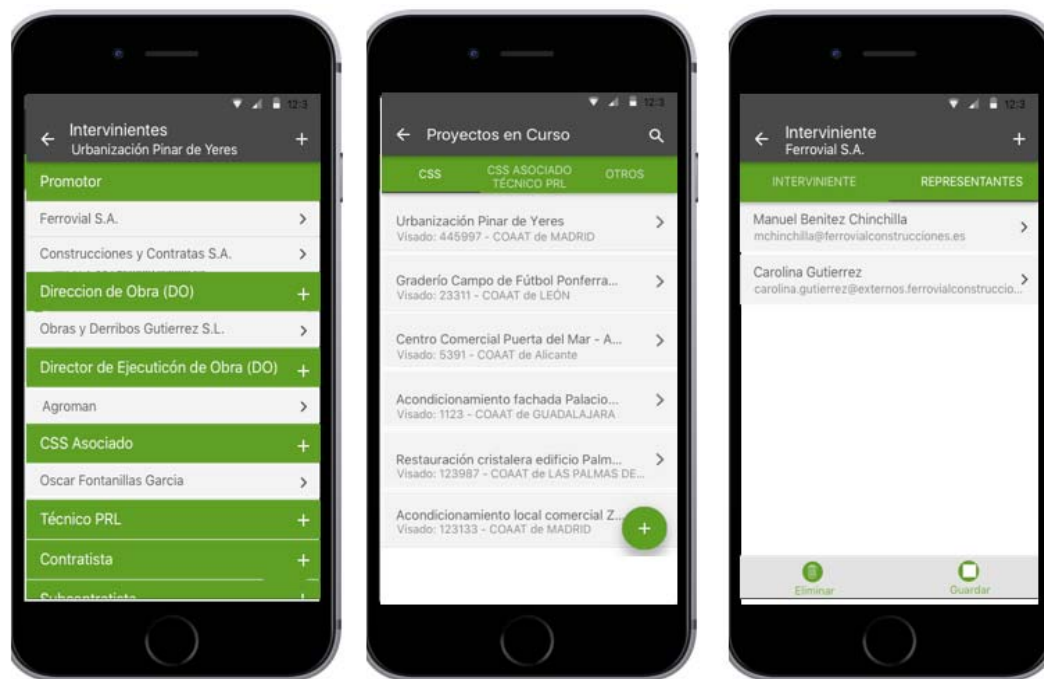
12:3

← Intervinientes
Urbanización Pinar de Yeres +

Promotor

Ferrovial S.A. >

Construcciones y Contratas S.A. >

Direccion de Obra (DO) +

Obras y Derribos Gutierrez S.L. >

Director de Ejecuticón de Obra (DO) +

Agroman >

CSS Asociado +

Oscar Fontanillas Garcia >

Técnico PRL +

Contratista +

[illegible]

12:3

← Proyectos en Curso

CSS | CSS ASOCIADO TÉCNICO PRL | OTROS

Urbanización Pinar de Yeres
Visado: 445997 - COAAT de MADRID >

Graderío Campo de Fútbol Ponferra...
Visado: 23311 - COAAT de LEÓN >

Centro Comercial Puerta del Mar - A...
Visado: 5391 - COAAT de Alicante >

Acondicionamiento fachada Palacio...
Visado: 1123 - COAAT de GUADALAJARA >

Restauración cristalera edificio Palm...
Visado: 123987 - COAAT de LAS PALMAS DE... >

Acondicionamiento local comercial Z...
Visado: 123133 - COAAT de MADRID +

12:3

← Interviniente
Ferrovial S.A. +

INTERVINIENTE | REPRESENTANTES

Manuel Benitez Chinchilla
mchinchilla@ferrovialconstrucciones.es >

Carolina Gutierrez
carolina.gutierrez@externos.ferrovialconstruccio... >

Eliminar | Guardar